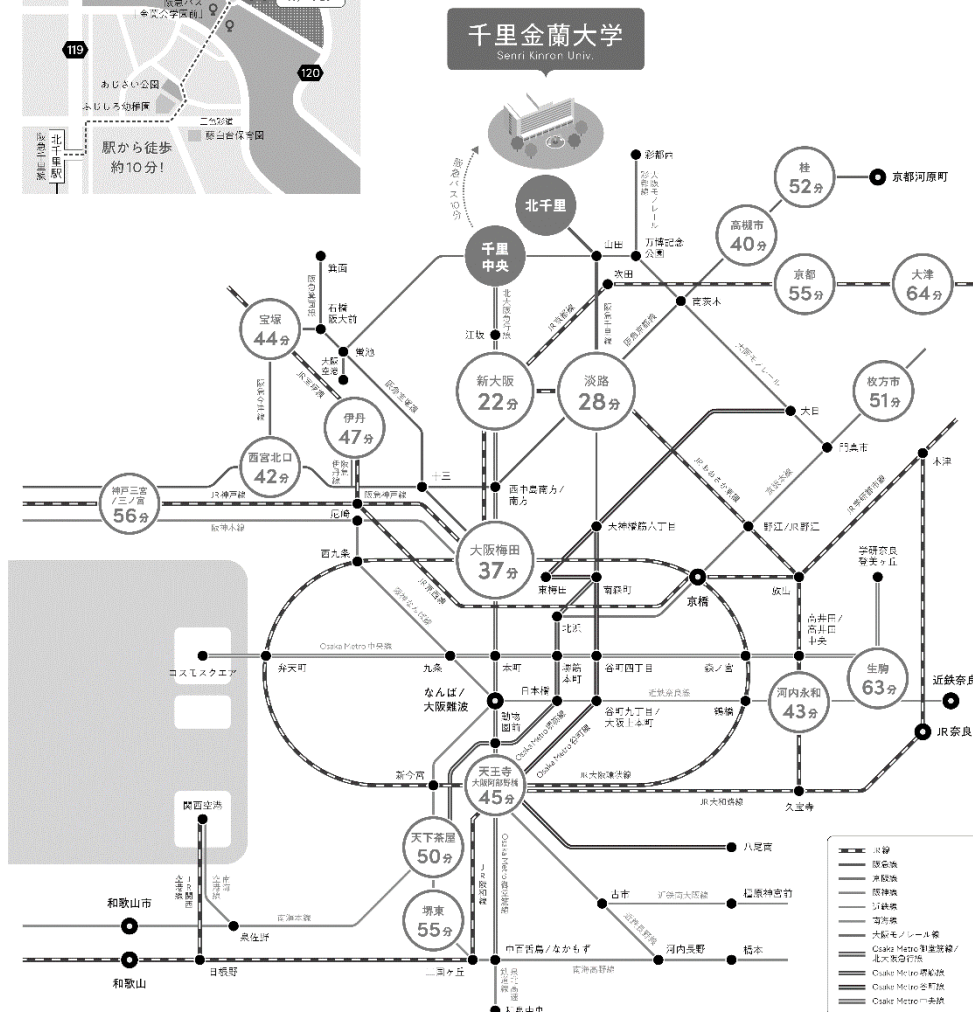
阪急バス「金蘭会学園前」

119

120

おじさい公園

ふじしろ幼稚園

二色池

藤白台保育園

北千里駅

駅から徒歩約10分!

千里金蘭大学
Senri Kinran Univ.

阪急バス10分

北千里

千里中央

彩都西

大阪モノレール

山田

万博記念公園

桂 52分

京都河原町

高槻市 40分

京都 55分

大津 64分

箕面

石橋阪大前

蛍池

大阪空港

宝塚 44分

江坂

北大阪急行線

吹田

茨木

新大阪 22分

淡路 28分

伊丹 47分

西宮北口 42分

十三

枚方市 51分

大日

門真市

木津

神戸三宮/三ノ宮 56分

JR神戸線

阪神本線

尼崎

西中島南方/南方

大阪梅田 37分

天神橋筋六丁目

野江/JR野江

学研奈良登美ヶ丘

西九条

東梅田

南森町

京橋

放出

高井田/高井田中央

北浜

コスモスクエア

弁天町

Osaka Metro中央線

九条

本町

堺筋本町

谷町四丁目

森ノ宮

生駒 63分

近鉄奈良

なんば/大阪難波

日本橋

近鉄奈良線

河内永和 43分

動物園前

谷町九丁目/大阪上本町

鶴橋

JR奈良

新今宮

天王寺/大阪阿部野橋 45分

JR大阪環状線

JR大和路線

久宝寺

関西空港

天下茶屋 50分

八尾南

JR阪和線

JR線
阪急線
京阪線
阪神線
近鉄線
南海線
大阪モノレール線
Osaka Metro御堂筋線/北大阪急行線
Osaka Metro堺筋線
Osaka Metro谷町線
Osaka Metro中央線

和歌山市

堺東 55分

古市

近鉄南大阪線

橿原神宮前

泉佐野

南海本線

和歌山

日根野

三国ヶ丘

中百舌鳥/なかもず

南海高野線

河内長野

橋本

泉北高速鉄道

和泉中央